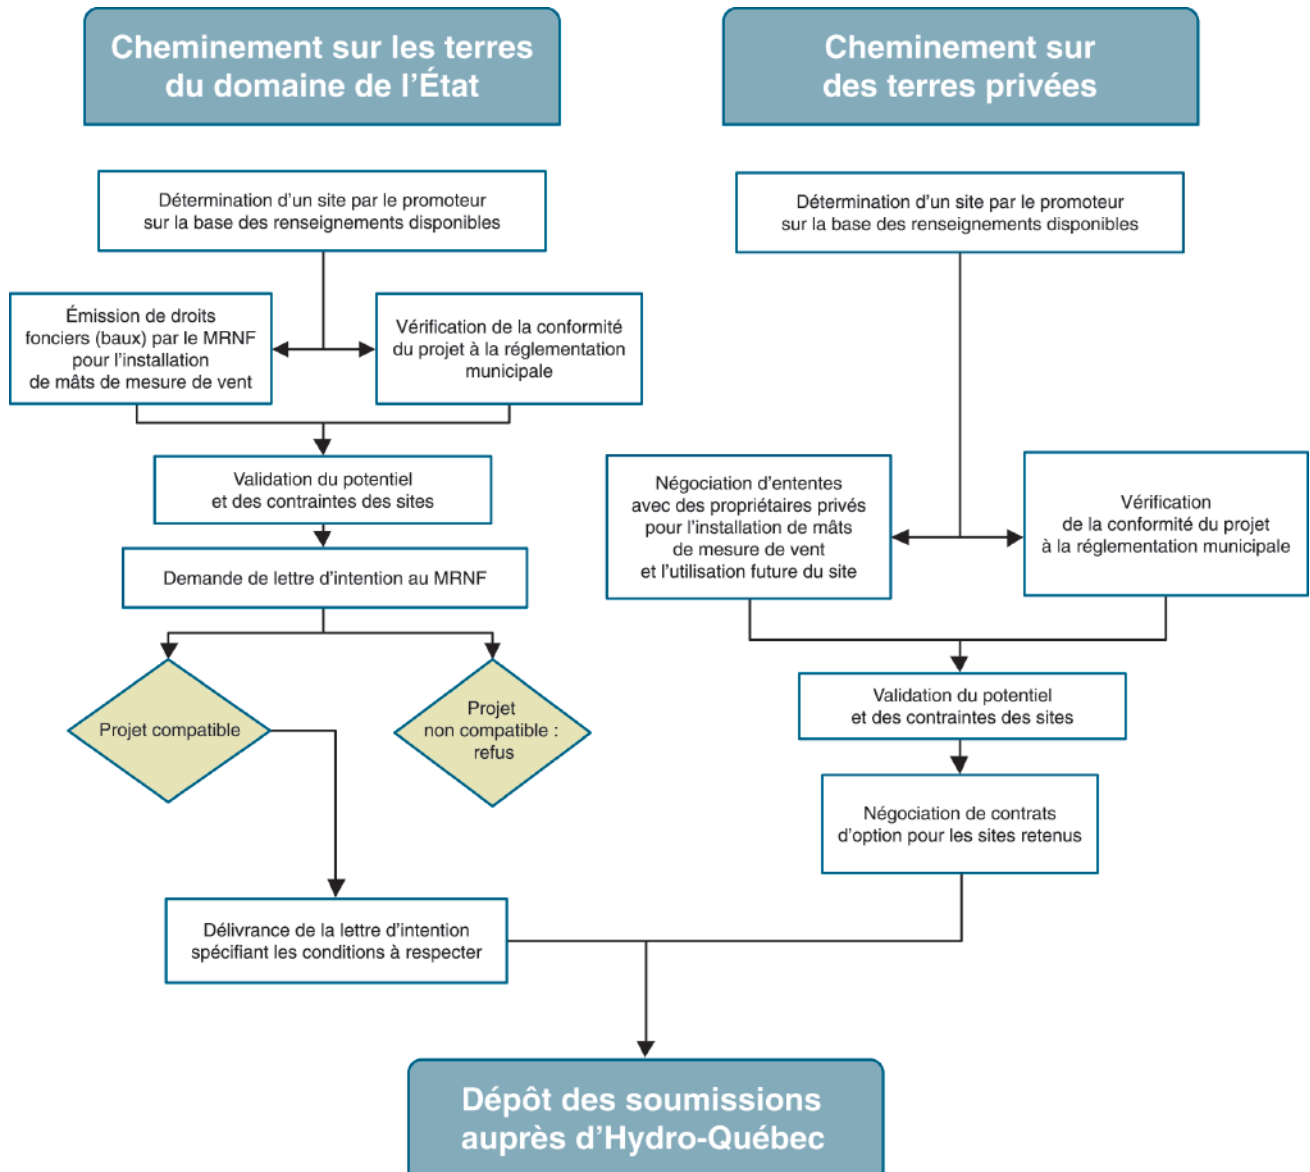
Cheminement sur les terres du domaine de l'État

Cheminement sur des terres privées

Détermination d'un site par le promoteur sur la base des renseignements disponibles

Émission de droits fonciers (baux) par le MRNF pour l'installation de mâts de mesure de vent

Vérification de la conformité du projet à la réglementation municipale

Validation du potentiel et des contraintes des sites

Demande de lettre d'intention au MRNF

Projet compatible

Projet non compatible : refus

Délivrance de la lettre d'intention spécifiant les conditions à respecter

Détermination d'un site par le promoteur sur la base des renseignements disponibles

Négociation d'ententes avec des propriétaires privés pour l'installation de mâts de mesure de vent et l'utilisation future du site

Vérification de la conformité du projet à la réglementation municipale

Validation du potentiel et des contraintes des sites

Négociation de contrats d'option pour les sites retenus

Dépôt des soumissions auprès d'Hydro-Québec